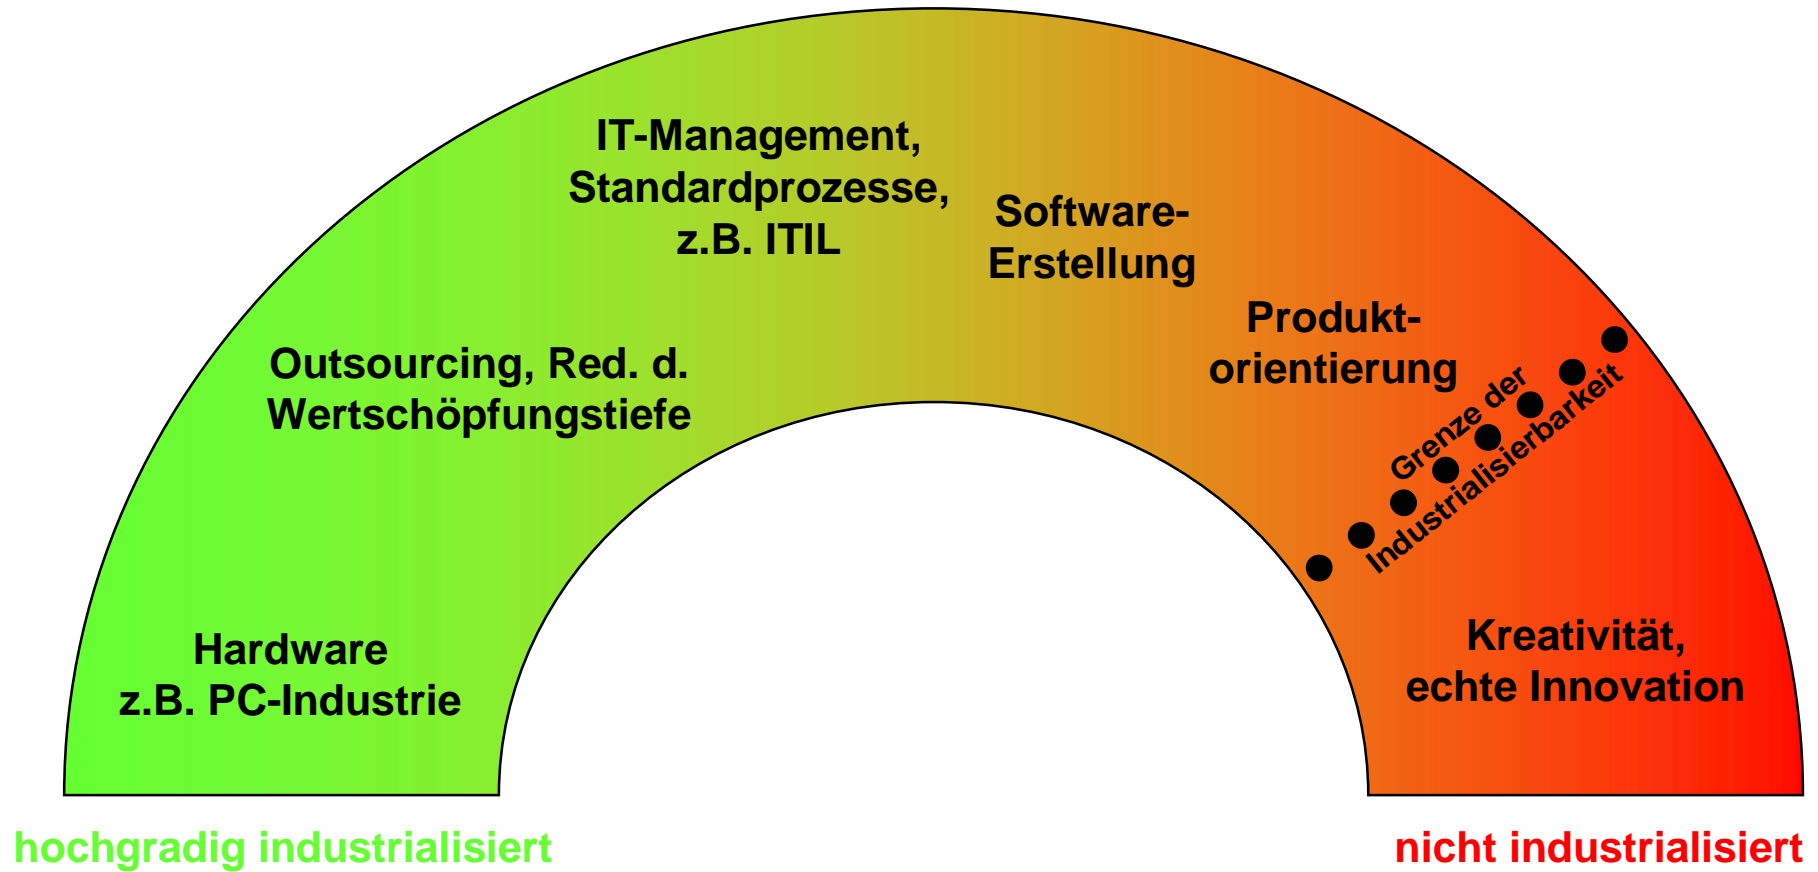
IT-Management, Standardprozesse, z.B. ITIL

Software-Erstellung

Outsourcing, Red. d. Wertschöpfungstiefe

Produkt-orientierung

Grenze der Industrialisierbarkeit

Hardware z.B. PC-Industrie

Kreativität, echte Innovation

hochgradig industrialisiert

nicht industrialisiert